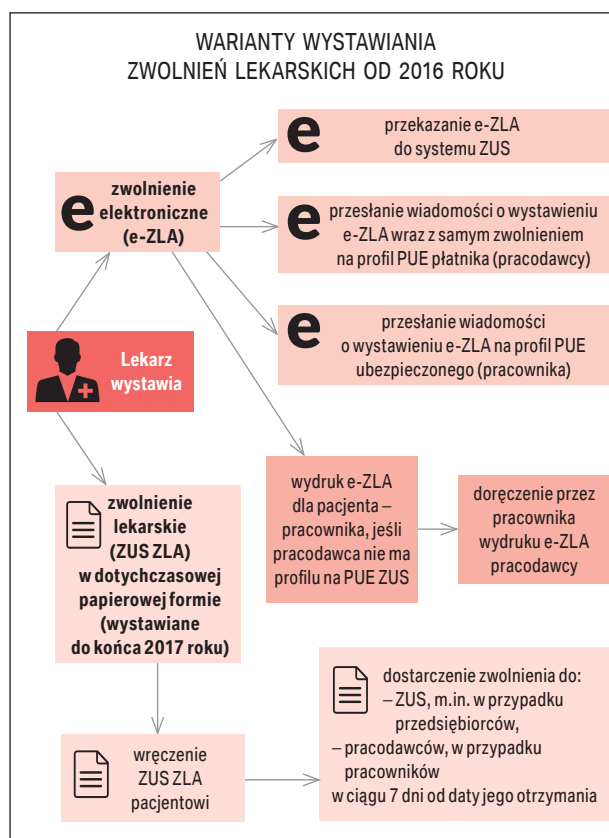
WARIANTY WYSTAWIANIA
ZWOLNIEŃ LEKARSKICH OD 2016 ROKU

e zwolnienie elektroniczne (e-ZLA)

e przekazanie e-ZLA do systemu ZUS

e przesłanie wiadomości o wystawieniu e-ZLA wraz z samym zwolnieniem na profil PUE płatnika (pracodawcy)

e przesłanie wiadomości o wystawieniu e-ZLA na profil PUE ubezpieczonego (pracownika)

Lekarz wystawia

wydruk e-ZLA dla pacjenta – pracownika, jeśli pracodawca nie ma profilu na PUE ZUS

doręczenie przez pracownika wydruku e-ZLA pracodawcy

zwolnienie lekarskie (ZUS ZLA) w dotychczasowej papierowej formie (wystawiane do końca 2017 roku)

wręczenie ZUS ZLA pacjentowi

dostarczenie zwolnienia do:
– ZUS, m.in. w przypadku przedsiębiorców,
– pracodawców, w przypadku pracowników
w ciągu 7 dni od daty jego otrzymania